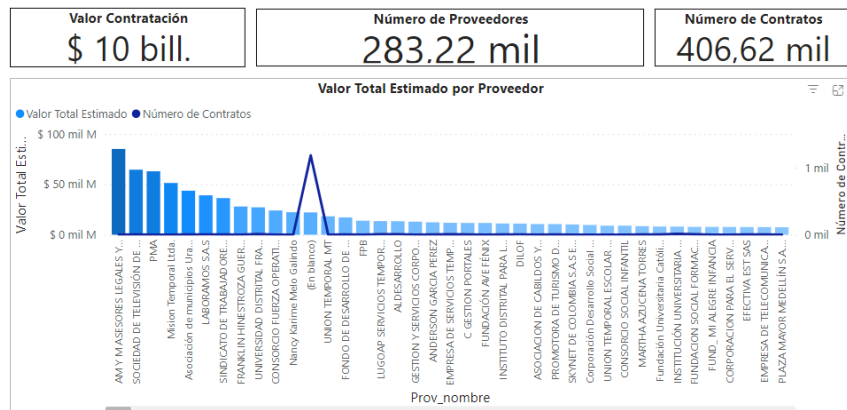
Valor Contratación
$ 10 bill.

Número de Proveedores
283,22 mil

Número de Contratos
406,62 mil

Valor Total Estimado por Proveedor

Valor Total Estimado  Número de Contratos

Valor Total Esti...
$ 100 mil M
$ 50 mil M
$ 0 mil M

Número de Contr...
1 mil
0 mil

AM Y M ASESORES LEGALES Y...
SOCIEDAD DE TELEVISIÓN DE ...
PNA
Mision Temporal Ltda.
Asociación de municipios Ura...
LABORAMOS S.A.S
SINDICATO DE TRABAJADORE...
FRANKLIN HINESTROZA GUER...
UNIVERSIDAD DISTRITAL FRA...
CONSORCIO FUERZA OPERATI...
Nancy Karime Melo Galindo
(En blanco)
UNION TEMPORAL MT
FONDO DE DESARROLLO DE ...
FPB
LUGOAP SERVICIOS TEMPOR...
ALDESARROLLO
GESTION Y SERVICIOS CORPO...
ANDERSON GARCIA PEREZ
EMPRESA DE SERVICIOS TEMP...
C GESTION PORTALES
FUNDACIÓN AVE FÉNIX
INSTITUTO DISTRITAL PARA L...
DILOF
ASOCIACION DE CABILDOS Y...
PROMOTORA DE TURISMO D...
SKYNET DE COLOMBIA S A S E...
Corporación Desarrollo Social ...
UNION TEMPORAL ESCOLAR ...
CONSORCIO SOCIAL INFANTIL
MARTHA AZUCENA TORRES
Fundación Universitaria Catól...
INSTITUCION UNIVERSITARIA ...
FUNDACION SOCIAL FORMAC...
FUND_ MI ALEGRE INFANCIA
CORPORACION PARA EL SERV...
EFECTIVA EST SAS
EMPRESA DE TELECOMUNICA...
PLAZA MAYOR MEDELLIN S.A...

Prov_nombre